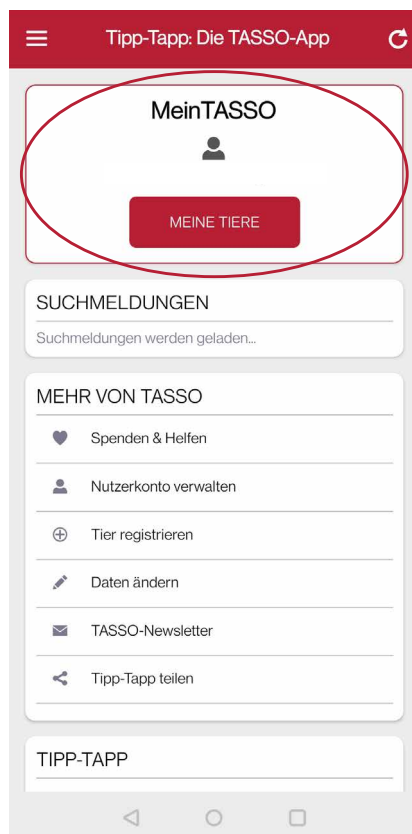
Tipp-Tapp: Die TASSO-App

MeinTASSO

MEINE TIERE

SUCHMELDUNGEN

Suchmeldungen werden geladen...

MEHR VON TASSO

Spenden & Helfen

Nutzerkonto verwalten

Tier registrieren

Daten ändern

TASSO-Newsletter

Tipp-Tapp teilen

TIPP-TAPP